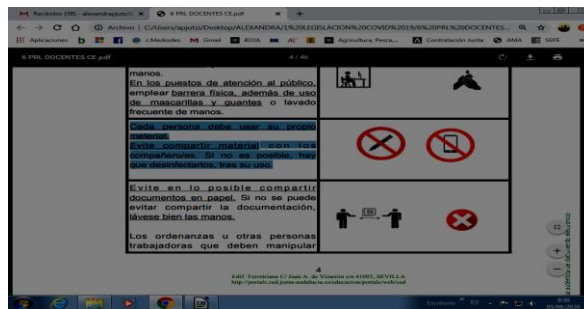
M Recibidos (39) - alemandraguste... ×   6 PRL DOCENTES CE.pdf ×   +

← → C ⌂ ⓘ Archivo | C:/Users/apjuzts/Desktop/ALEXANDRA/1%20LEGISLACION%20COVID%2019/6%20PRL%20DOCENTES...

Aplicaciones   Medusas   Gmail   BOJA   AE   Agricultura, Pesca...   Contratación Junta   AMA   SEPE

6 PRL DOCENTES CE.pdf   4 / 46

manos.
En los puestos de atención al público, emplear barrera física, además de uso de mascarillas y guantes o lavado frecuente de manos.

Cada persona debe usar su propio material.
Evite compartir material con los compañero/as. Si no es posible, hay que desinfectarlos, tras su uso.

Evite en lo posible compartir documentos en papel. Si no se puede evitar compartir la documentación, lávese bien las manos.

Los ordenanzas u otras personas trabajadoras que deben manipular

4
Edif. Torretriana C/ Juan A. de Vizarrón s/n 41092, SEVILLA
http://portals.ced.junta-andalucia.es/educacion/portals/web/ced

Escritorio   ES   9:30   05/08/2020